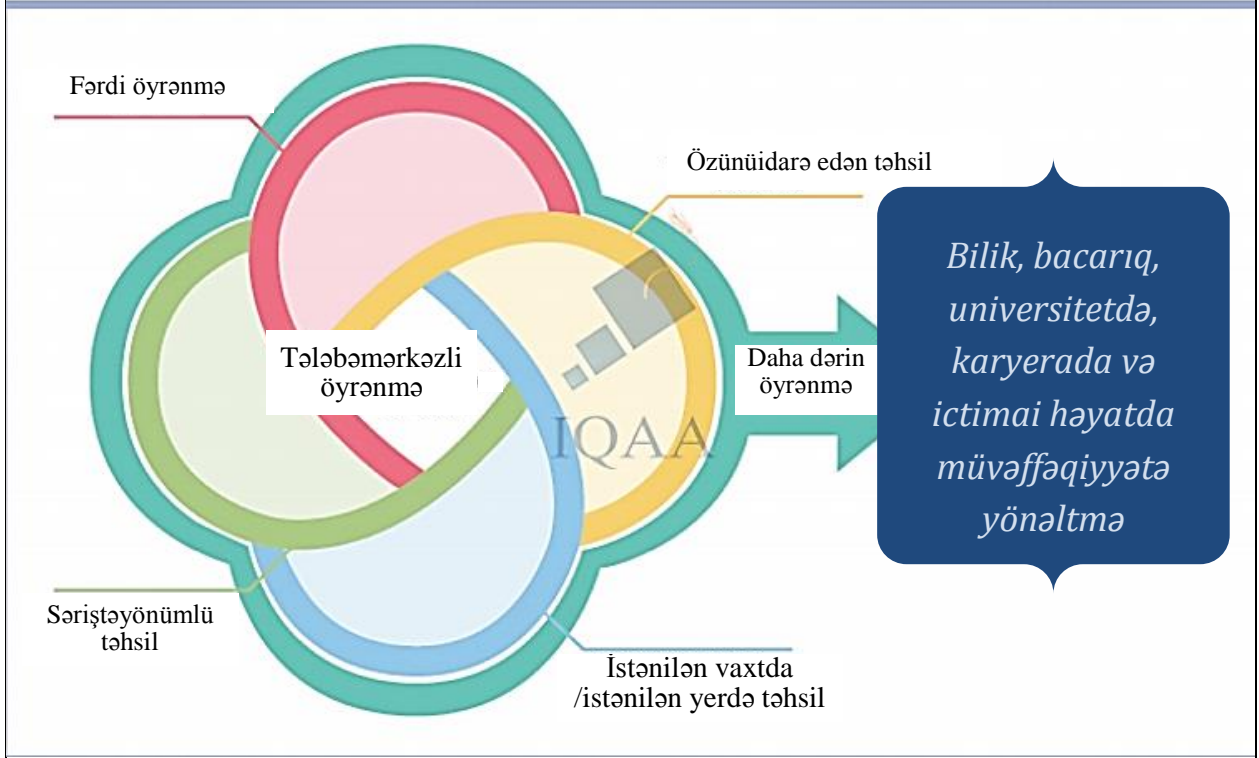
Fərdi öyrənmə

Özünüidarə edən təhsil

Tələbəmərkəzli öyrənmə

Daha dərin öyrənmə

IQAA

Bilik, bacarıq, universitetdə, karyerada və ictimai həyatda müvəffəqiyyətə yönəltmə

Səriştəyönümlü təhsil

İstənilən vaxtda /istənilən yerdə təhsil